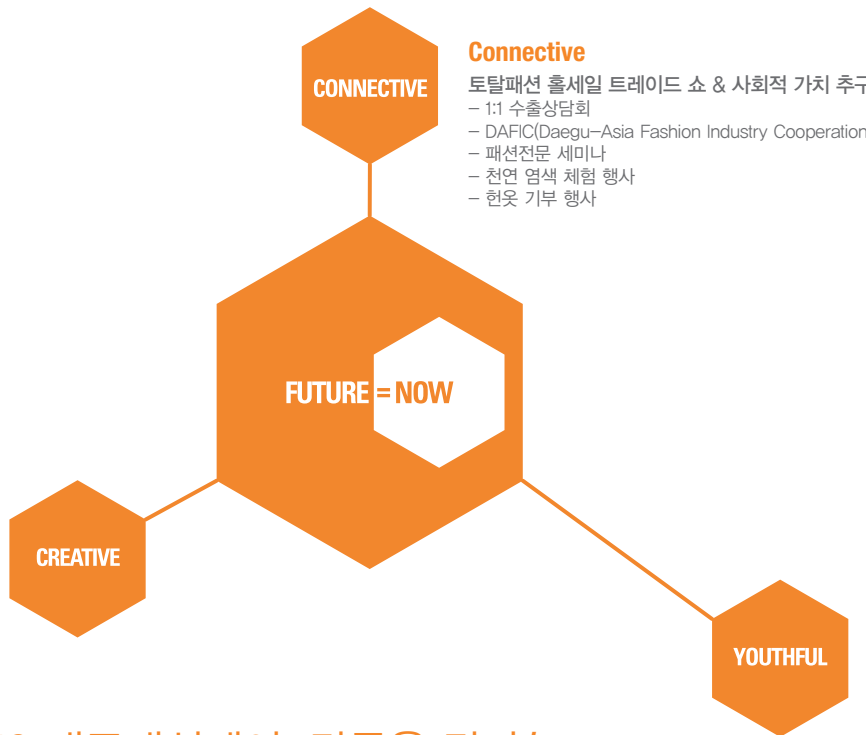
CONNECTIVE

Connective
토탈패션 홀세일 트레이드 쇼 & 사회적 가치 추구
– 1:1 수출상담회
– DAFIC(Daegu–Asia Fashion Industry Cooperation
– 패션전문 세미나
– 천연 염색 체험 행사
– 헌옷 기부 행사

FUTURE = NOW

CREATIVE

YOUTHFUL

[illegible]